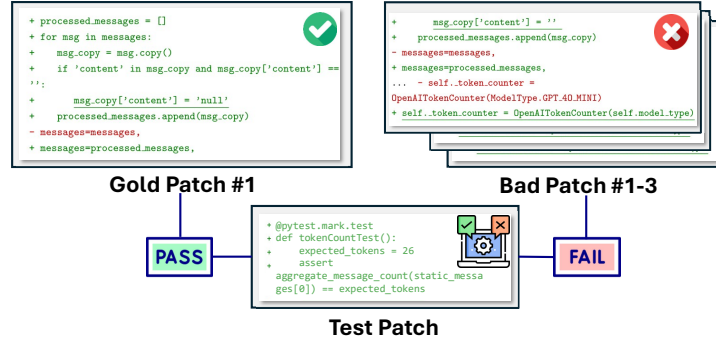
+ processed_messages = []
+ for msg in messages:
+     msg_copy = msg.copy()
+     if 'content' in msg_copy and msg_copy['content'] == '':
+         msg_copy['content'] = 'null'
+     processed_messages.append(msg_copy)
- messages=messages,
+ messages=processed_messages,

Gold Patch #1

+         msg_copy['content'] = ''
+     processed_messages.append(msg_copy)
- messages=messages,
+ messages=processed_messages,
...  - self._token_counter = OpenAITokenCounter(ModelType.GPT_4O_MINI)
+ self._token_counter = OpenAITokenCounter(self.model_type)

Bad Patch #1-3

PASS

+ @pytest.mark.test
+ def tokenCountTest():
+     expected_tokens = 26
+     assert aggregate_message_count(static_messages[0]) == expected_tokens

FAIL

Test Patch